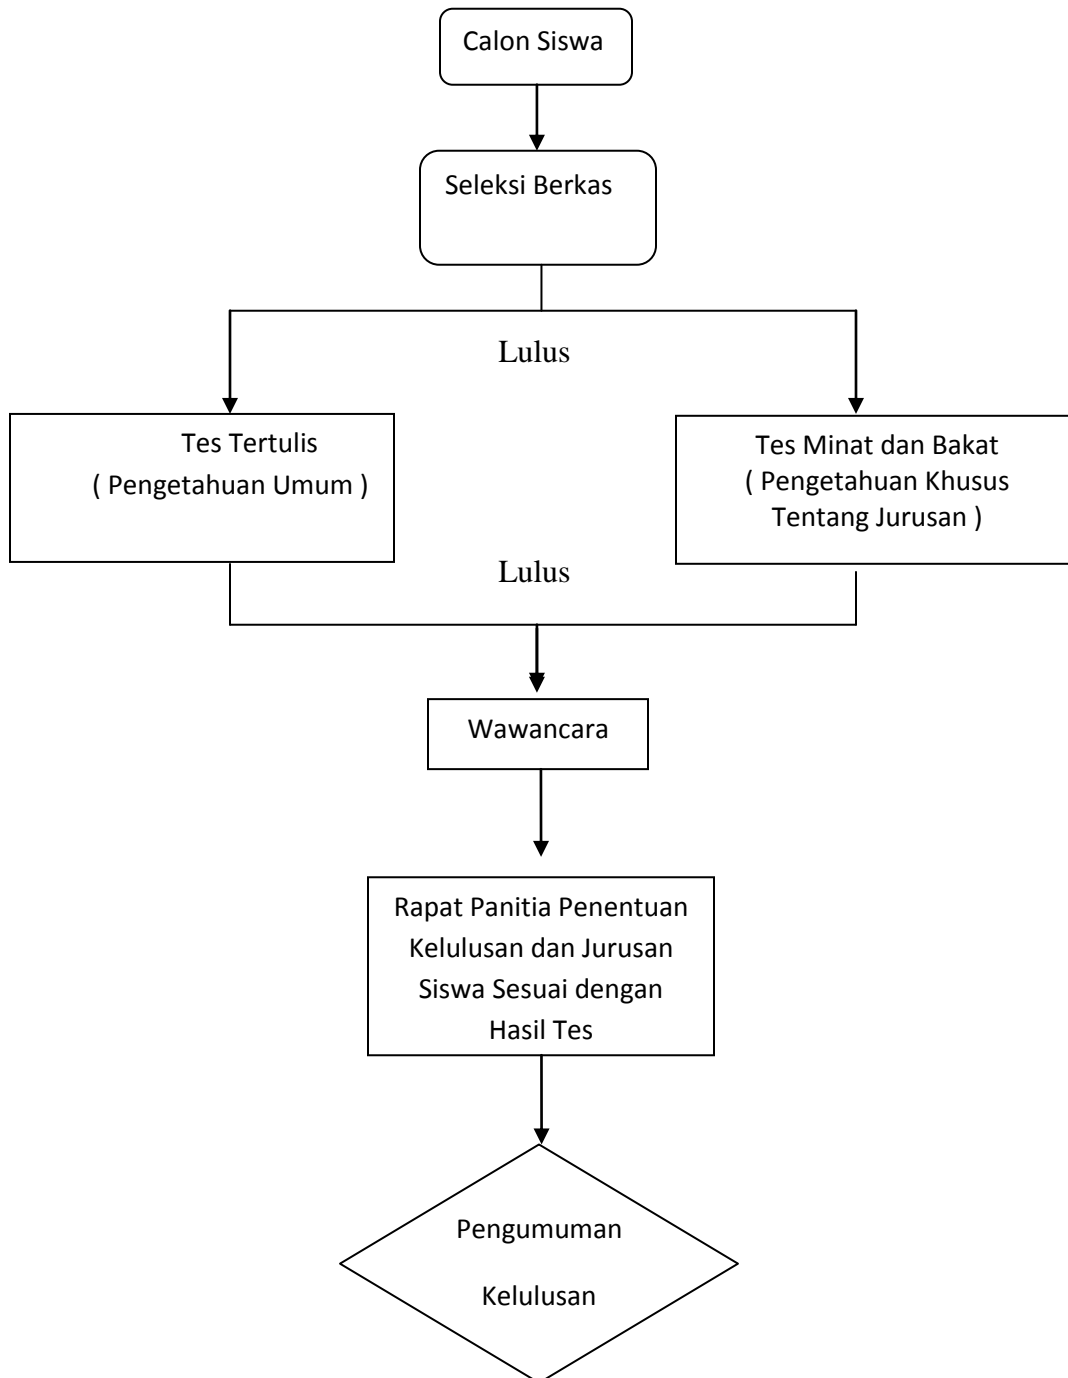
Calon Siswa

Seleksi Berkas

Lulus

Tes Tertulis
( Pengetahuan Umum )

Tes Minat dan Bakat
( Pengetahuan Khusus Tentang Jurusan )

Lulus

Wawancara

Rapat Panitia Penentuan Kelulusan dan Jurusan Siswa Sesuai dengan Hasil Tes

Pengumuman

Kelulusan